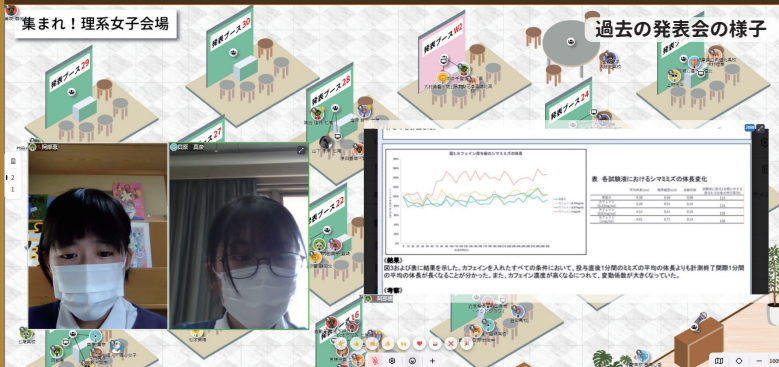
集まれ！理系女子会場

過去の発表会の様子

発表ブース29

発表ブース30

発表ブースW2

発表ブース28

発表ブース27

発表ブース24

発表ブース22

発表ブース16

表 各試験液におけるシマミミズの体長変化

（結果）
図3および表に結果を示した。カフェインを入れたすべての条件において、投与直後1分間のミミズの平均の体長よりも計測終了間際1分間の平均の体長が長くなることが分かった。また、カフェイン濃度が高くなるにつれて、変動係数が大きくなっていた。

（考察）